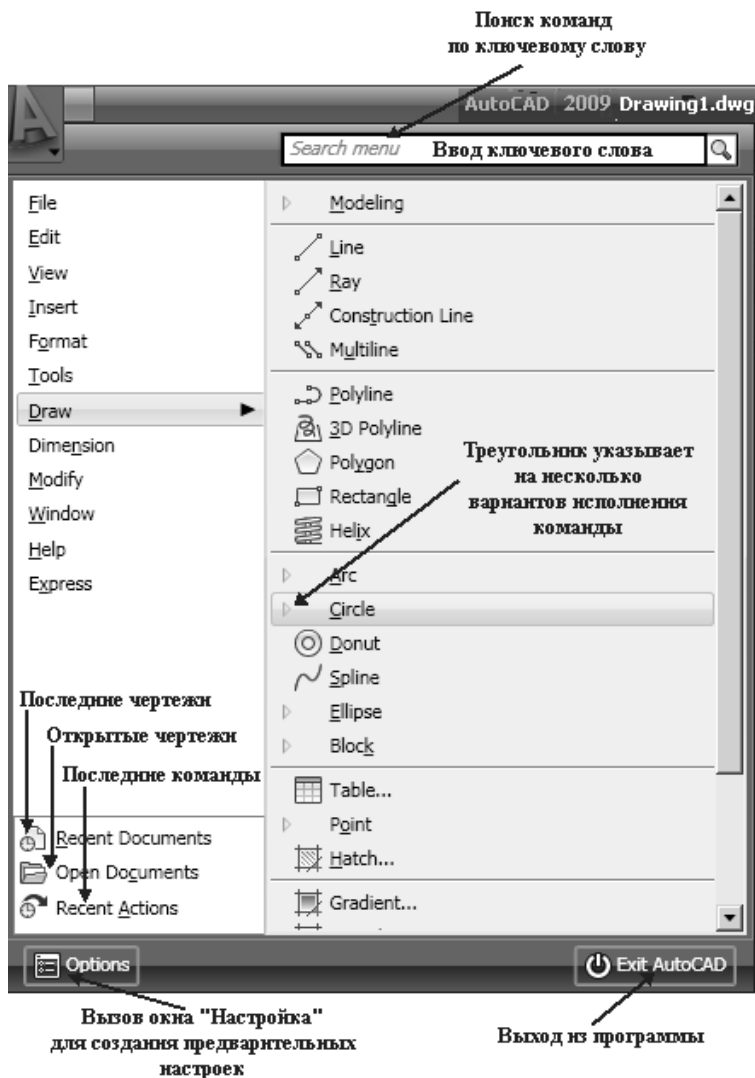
Поиск команд по ключевому слову

AutoCAD 2009 Drawing1.dwg

Search menu Ввод ключевого слова

File
Edit
View
Insert
Format
Tools
Draw
Dimension
Modify
Window
Help
Express

Modeling
Line
Ray
Construction Line
Multiline
Polyline
3D Polyline
Polygon
Rectangle
Helix
Arc
Circle
Donut
Spline
Ellipse
Block
Table...
Point
Hatch...
Gradient...

Треугольник указывает на несколько вариантов исполнения команды

Последние чертежи
Открытые чертежи
Последние команды

Recent Documents
Open Documents
Recent Actions

Options
Exit AutoCAD

Вызов окна "Настройка" для создания предварительных настроек

Выход из программы